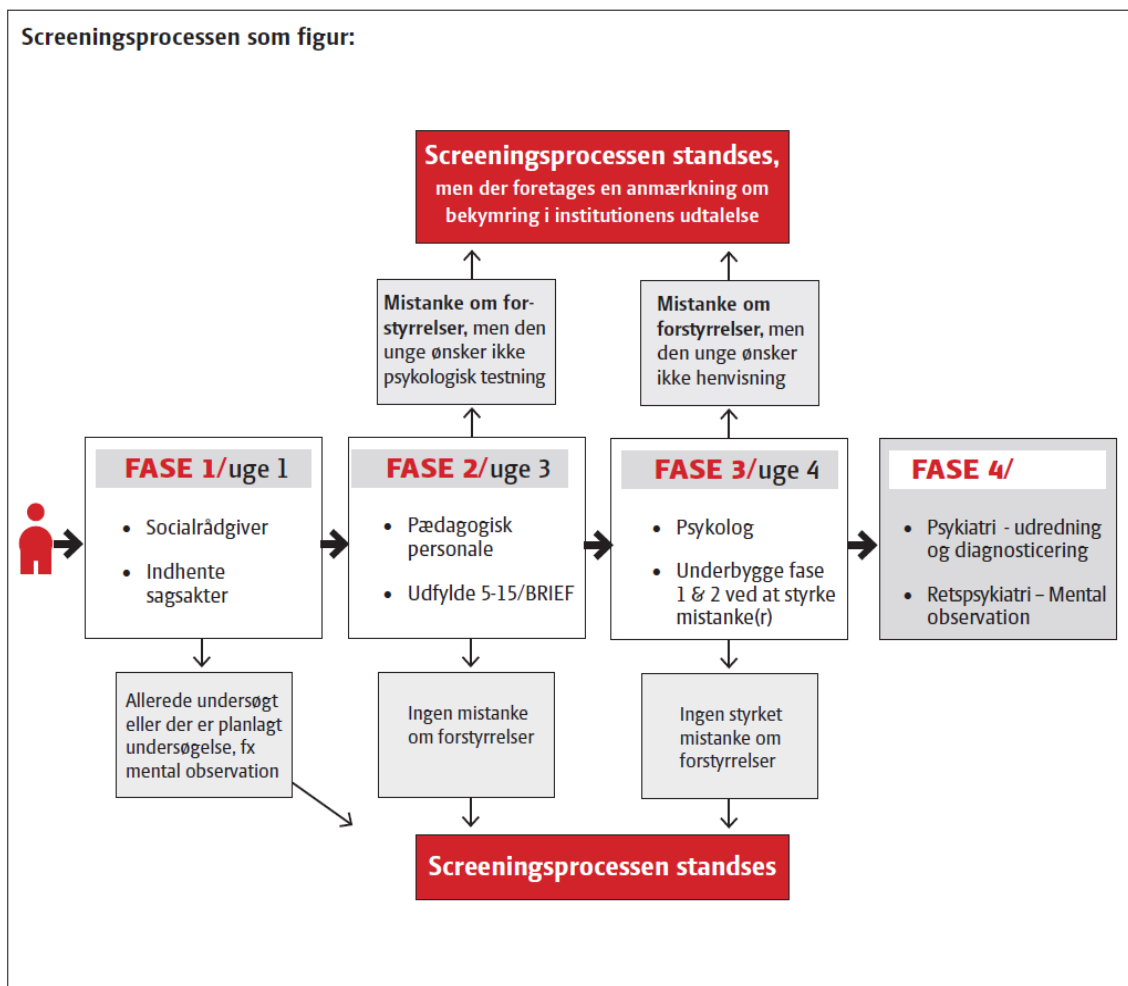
Screeningsprocessen som figur:

Screeningsprocessen standses, men der foretages en anmærkning om bekymring i institutionens udtalelse

Mistanke om forstyrrelser, men den unge ønsker ikke psykologisk testning

Mistanke om forstyrrelser, men den unge ønsker ikke henvisning

FASE 1/uge 1

- Socialrådgiver
- Indhente sagsakter

FASE 2/uge 3

- Pædagogisk personale
- Udfylde 5-15/BRIEF

FASE 3/uge 4

- Psykolog
- Underbygge fase 1 & 2 ved at styrke mistanke(r)

FASE 4/

- Psykiatri - udredning og diagnosticering
- Retspsykiatri – Mental observation

Allerede undersøgt eller der er planlagt undersøgelse, fx mental observation

Ingen mistanke om forstyrrelser

Ingen styrket mistanke om forstyrrelser

Screeningsprocessen standses